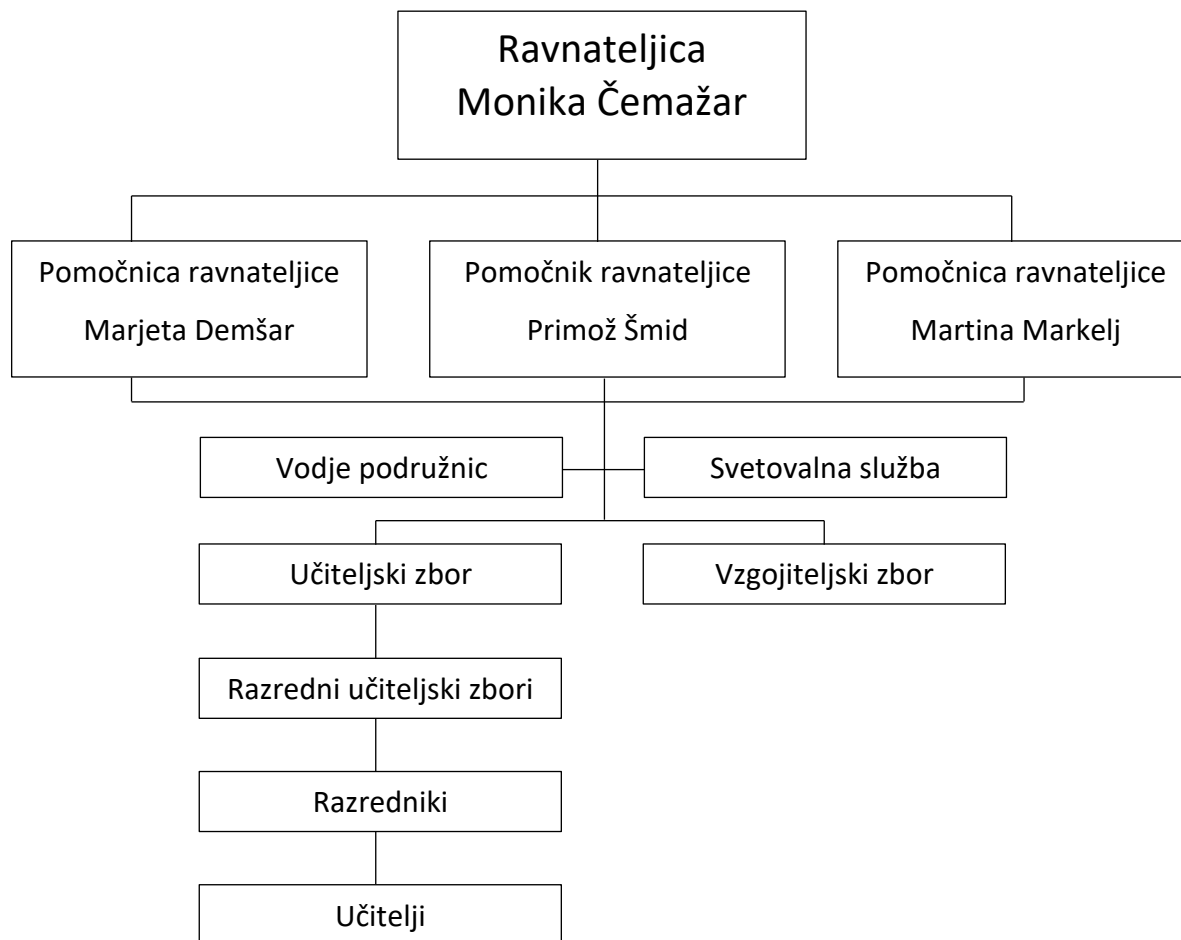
Ravnateljica
Monika Čemažar

Pomočnica ravnateljice
Marjeta Demšar

Pomočnik ravnateljice
Primož Šmid

Pomočnica ravnateljice
Martina Markelj

Vodje podružnic

Svetovalna služba

Učiteljski zbor

Vzgojiteljski zbor

Razredni učiteljski zbori

Razredniki

Učitelji